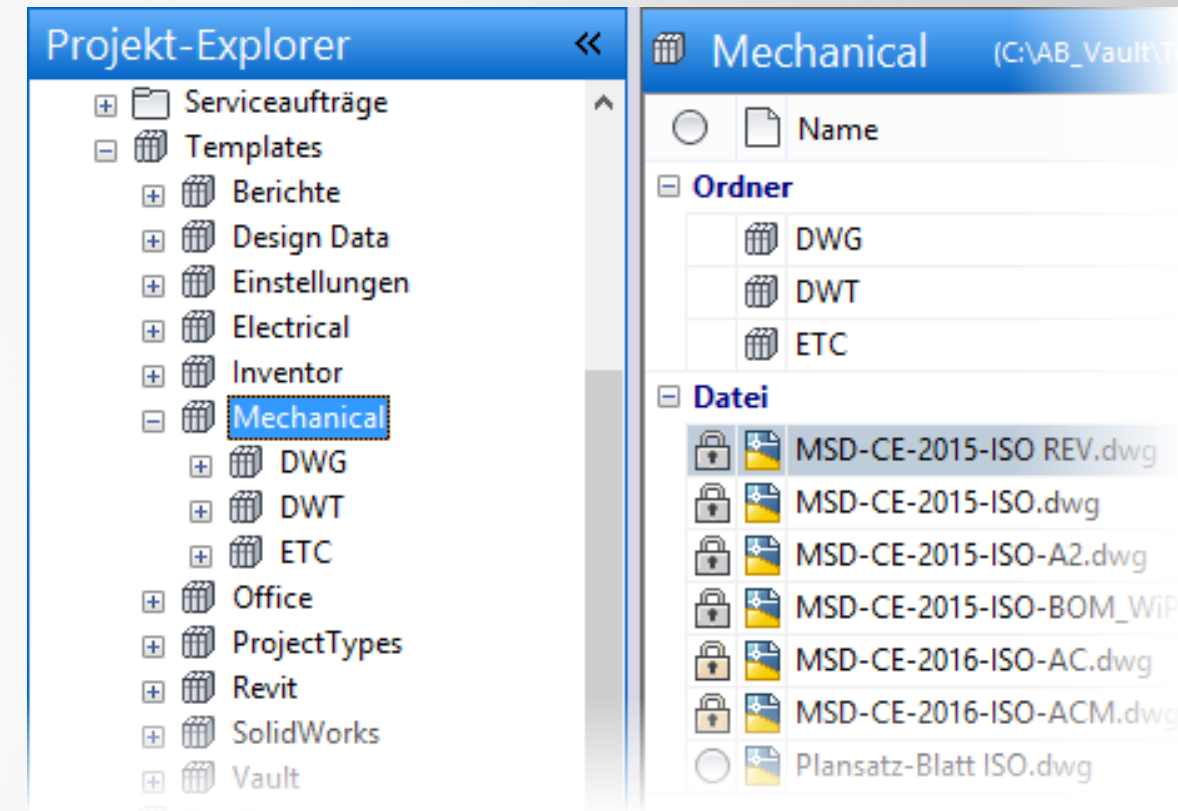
Projekt-Explorer «

Serviceaufträge
Templates
Berichte
Design Data
Einstellungen
Electrical
Inventor
Mechanical
DWG
DWT
ETC
Office
ProjectTypes
Revit
SolidWorks
Vault

Mechanical (C:\AB_Vault\T

Name

Ordner
DWG
DWT
ETC

Datei
MSD-CE-2015-ISO REV.dwg
MSD-CE-2015-ISO.dwg
MSD-CE-2015-ISO-A2.dwg
MSD-CE-2015-ISO-BOM_WiP
MSD-CE-2016-ISO-AC.dwg
MSD-CE-2016-ISO-ACM.dwg
Plansatz-Blatt ISO.dwg